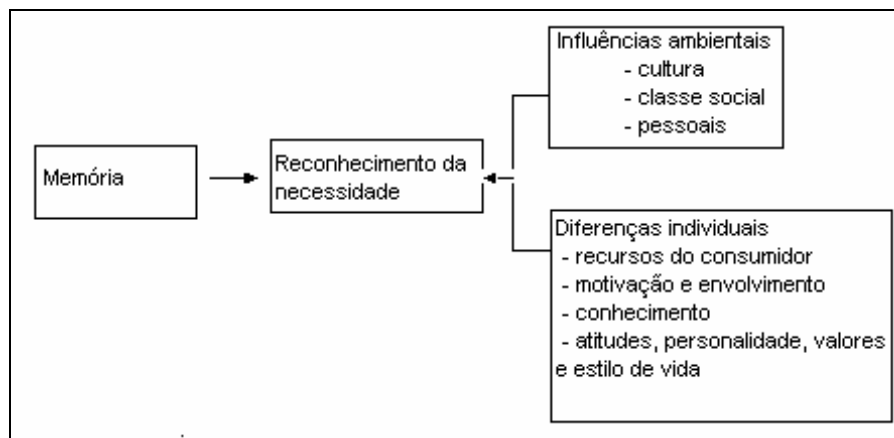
Memória

Reconhecimento da necessidade

Influências ambientais
- cultura
- classe social
- pessoais

Diferenças individuais
- recursos do consumidor
- motivação e envolvimento
- conhecimento
- atitudes, personalidade, valores e estilo de vida